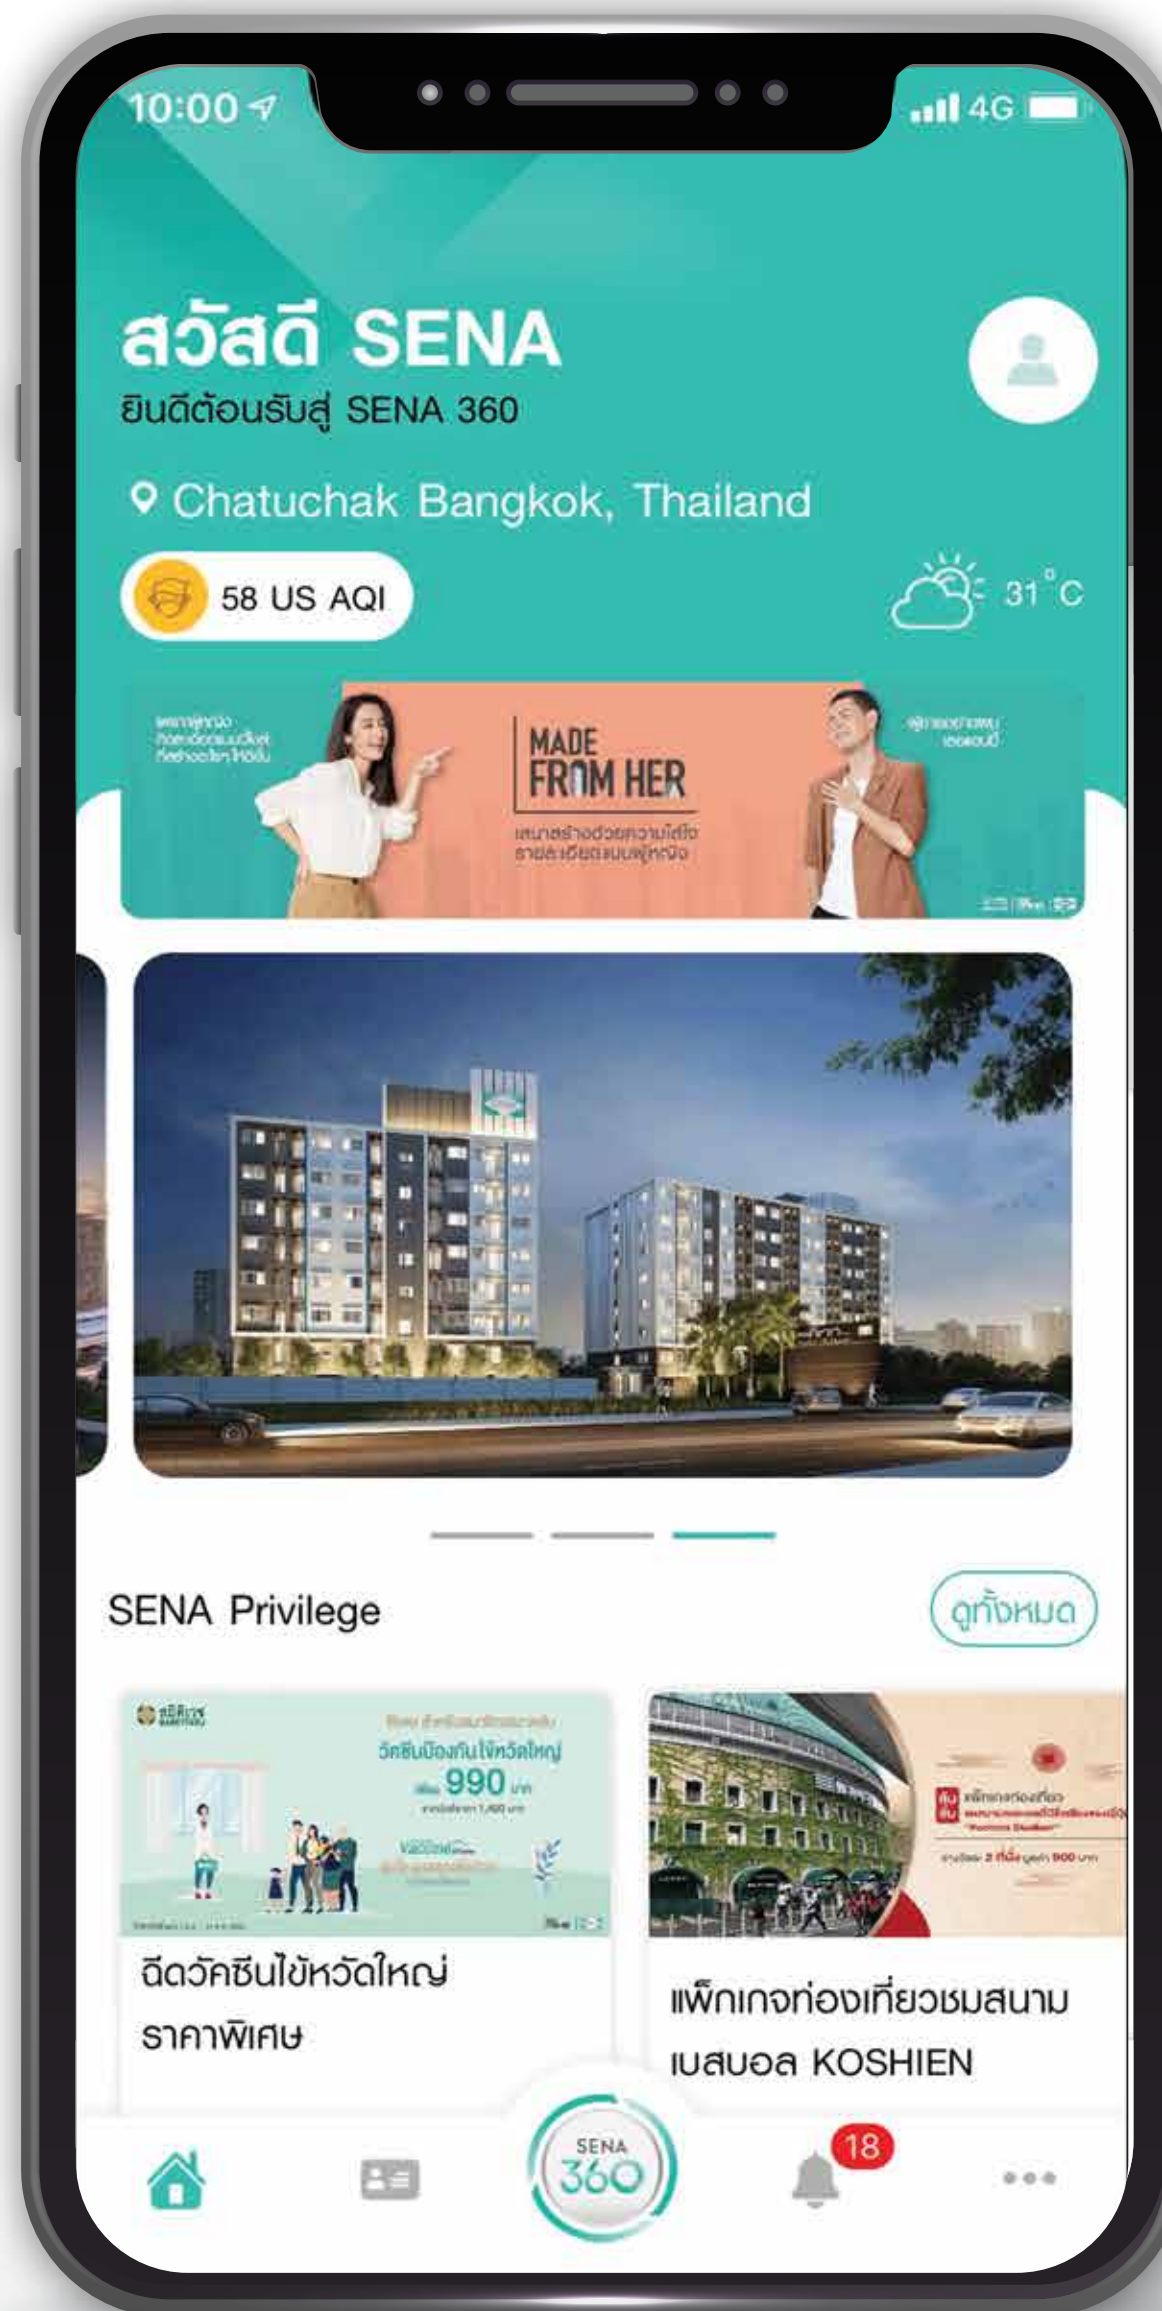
10:00

4G

สวัสดี SENA

ยินดีต้อนรับสู่ SENA 360

Chatuchak Bangkok, Thailand

58 US AQI

31 °C

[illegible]

MADE FROM HER

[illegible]

SENA Privilege

ดูทั้งหมด

วัคซีนป้องกันไข้หวัดใหญ่

990

ฉีดวัคซีนไข้หวัดใหญ่ ราคาพิเศษ

แพ็กเกจท่องเที่ยวชมสนามเบสบอล KOSHIEN

SENA 360

18